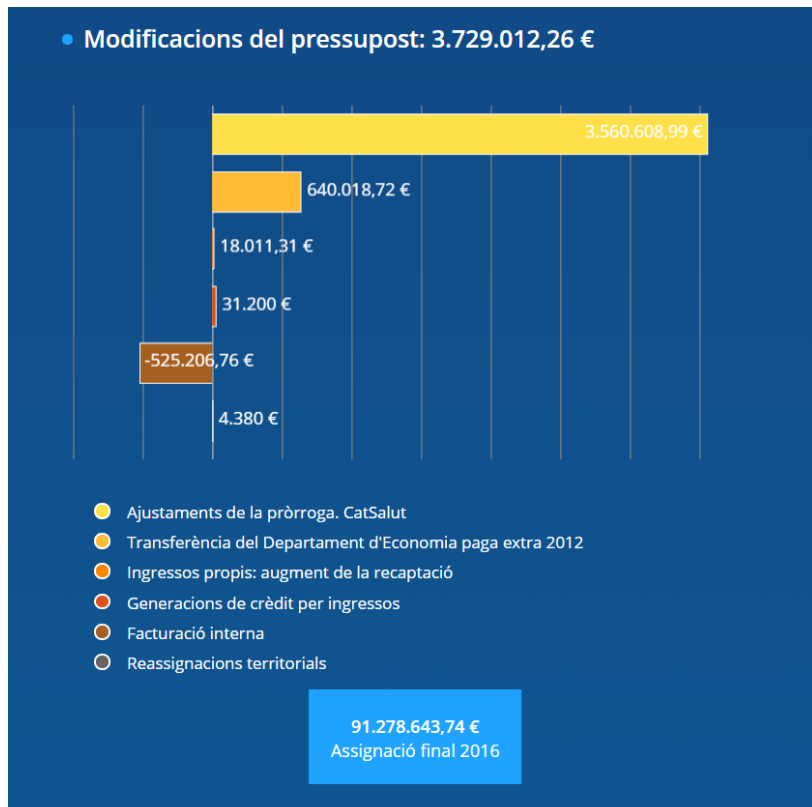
Modificacions del pressupost: 3.729.012,26 €

3.560.608,99 €

640.018,72 €

18.011,31 €

31.200 €

-525.206,76 €

4.380 €

Ajustaments de la pròrroga. CatSalut
Transferència del Departament d'Economia paga extra 2012
Ingressos propis: augment de la recaptació
Generacions de crèdit per ingressos
Facturació interna
Reassignacions territorials

91.278.643,74 €
Assignació final 2016